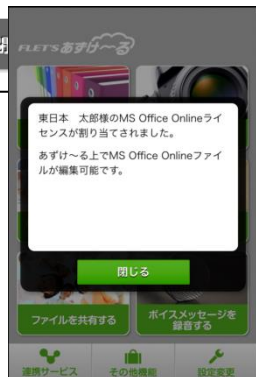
FLET'S あずけ〜る

東日本　太郎様のMS Office Onlineライセンスが割り当てられました。

あずけ〜る上でMS Office Onlineファイルが編集可能です。

閉じる

ファイルを共有する

ボイスメッセージを録音する

連携サービス

その他機能

設定変更